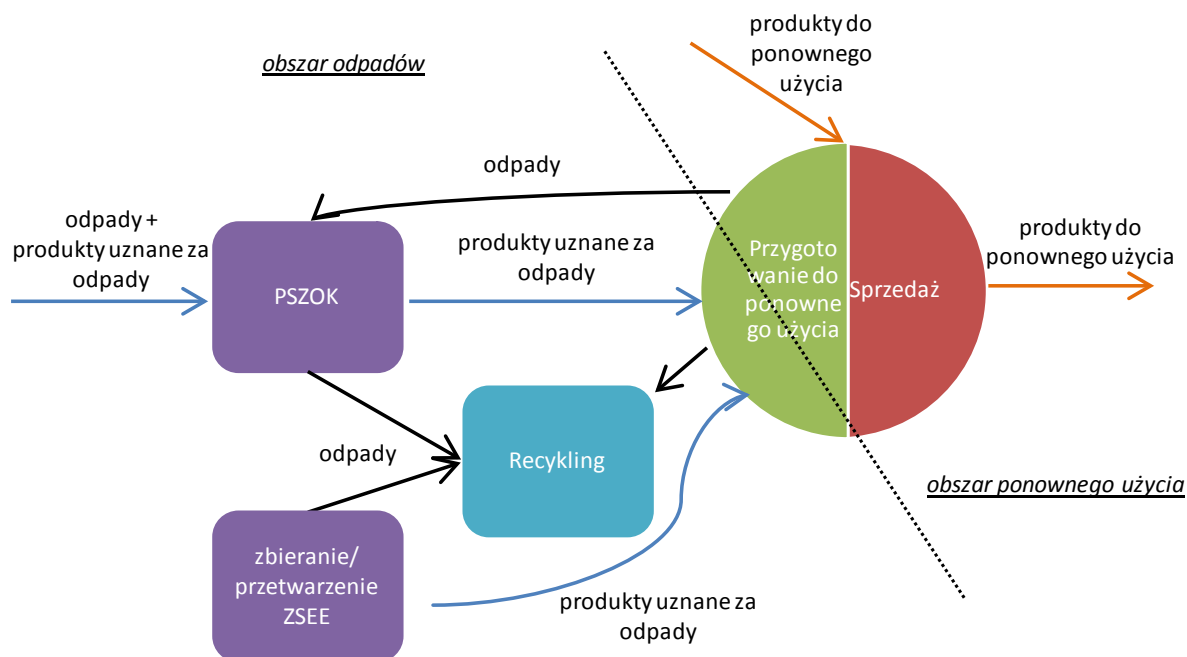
produkty do ponownego użycia

obszar odpadów

odpady

odpady + produkty uznane za odpady

PSZOK

produkty uznane za odpady

Przygotowanie do ponownego użycia

Sprzedaż

produkty do ponownego użycia

odpady

Recykling

obszar ponownego użycia

zbieranie/ przetwarzenie ZSEE

produkty uznane za odpady